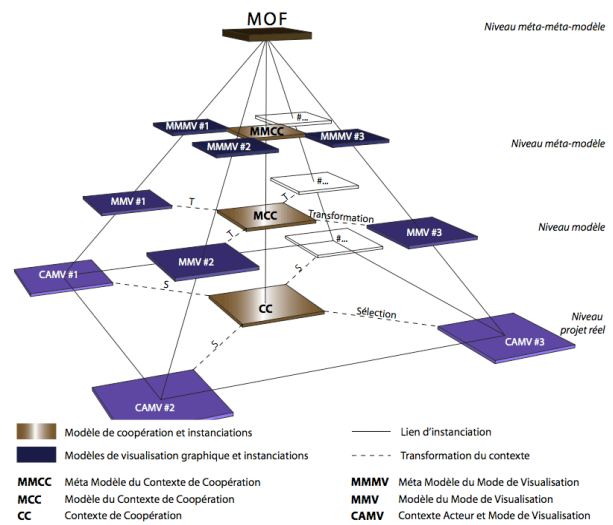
MOF

Niveau méta-méta-modèle

MMMV #1
MMCC
#...
MMMV #3
MMMV #2

Niveau méta-modèle

#...
MMV #1
T
MCC
T
Transformation
T
#...
MMV #3
MMV #2

Niveau modèle

CAMV #1
S
S
CC
Sélection
S
CAMV #3

Niveau projet réel

CAMV #2

Modèle de coopération et instanciations
Modèles de visualisation graphique et instanciations

Lien d'instanciation
Transformation du contexte

MMCC Méta Modèle du Contexte de Coopération
MCC Modèle du Contexte de Coopération
CC Contexte de Coopération

MMMV Méta Modèle du Mode de Visualisation
MMV Modèle du Mode de Visualisation
CAMV Contexte Acteur et Mode de Visualisation